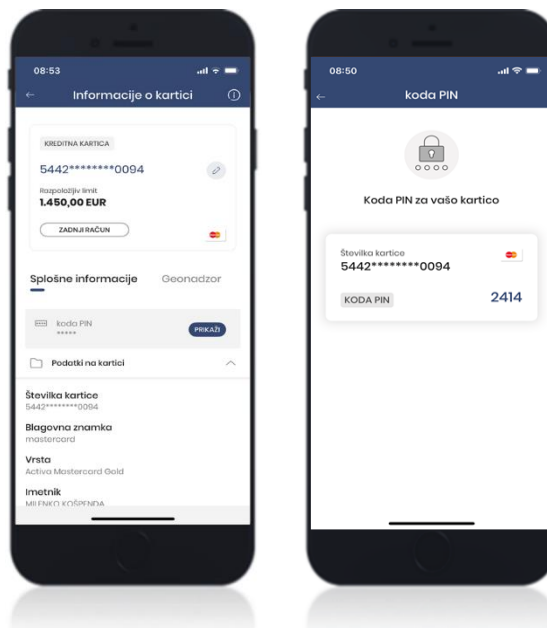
08:53

Informacije o kartici

KREDITNA KARTICA

5442********0094

Razpoložljiv limit
1.450,00 EUR

ZADNJI RAČUN

Splošne informacije

Geonadzor

koda PIN
*****

PRIKAŽI

Podatki na kartici

Številka kartice
5442********0094

Blagovna znamka
mastercard

Vrsta
Activa Mastercard Gold

Imetnik
MILENKO KOŠPENDA

08:50

koda PIN

Koda PIN za vašo kartico

Številka kartice
5442********0094

KODA PIN

2414